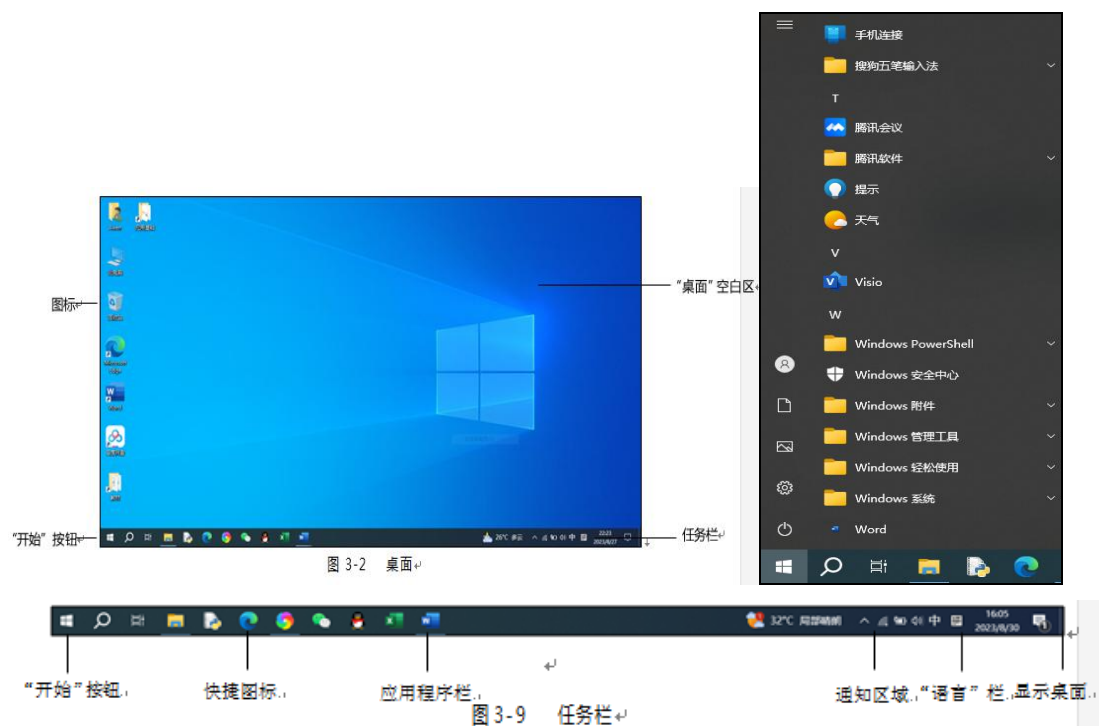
手机连接
搜狗五笔输入法
T
腾讯会议
腾讯软件
提示
天气
V
Visio
W
Windows PowerShell
Windows 安全中心
Windows 附件
Windows 管理工具
Windows 轻松使用
Windows 系统
Word

图标
“桌面”空白区
“开始”按钮
任务栏
图 3-2 桌面

32°C 局部晴朗
16:05
2023/8/30
“开始”按钮
快捷图标
应用程序栏
通知区域
“语言”栏
显示桌面
图 3-9 任务栏